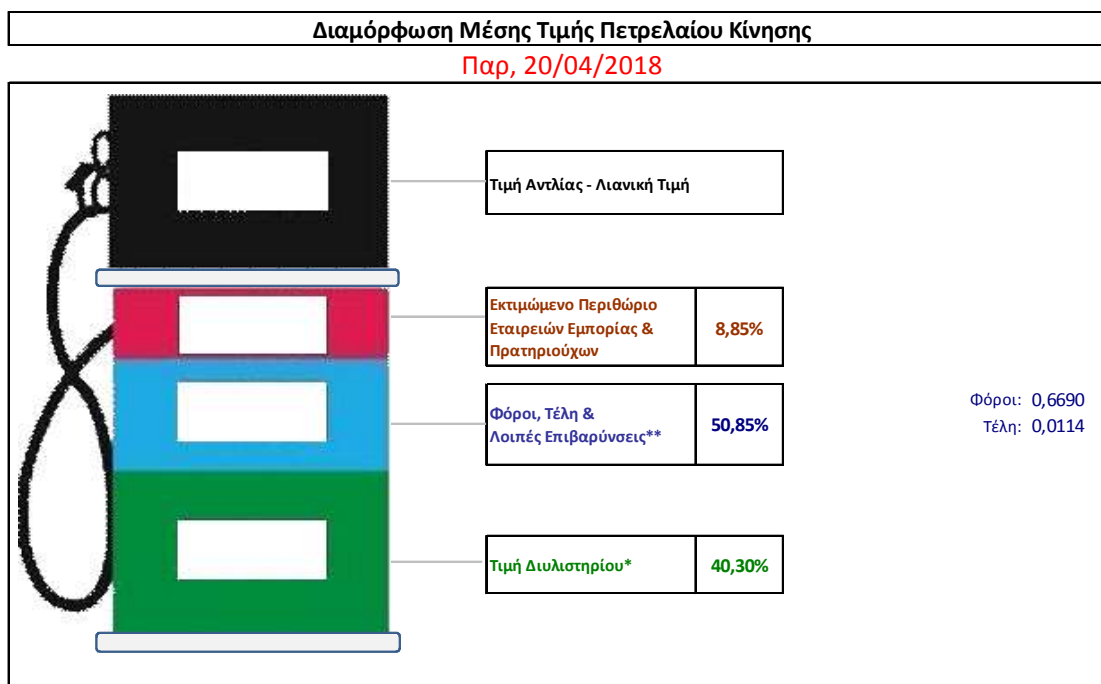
Διαμόρφωση Μέσης Τιμής Πετρελαίου Κίνησης

Παρ, 20/04/2018

Τιμή Αντλίας - Λιανική Τιμή

| Εκτιμώμενο Περιθώριο Εταιρειών Εμπορίας & Πρατηριούχων | 8,85% |
|---|---|

| Φόροι, Τέλη & Λοιπές Επιβαρύνσεις** | 50,85% |
|---|---|

Φόροι: 0,6690
Τέλη: 0,0114

| Τιμή Διυλιστηρίου* | 40,30% |
|---|---|